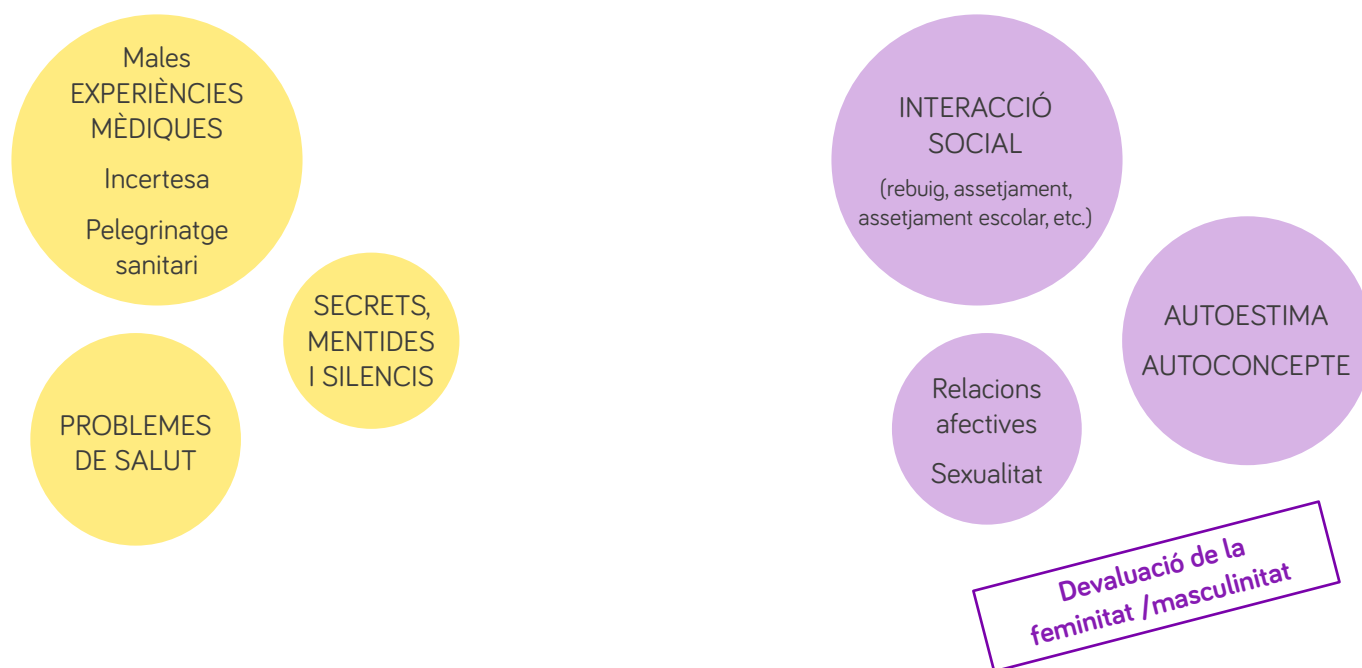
Males EXPERIÈNCIES MÈDIQUES

Incertesa

Pelegrinatge sanitari

SECRETS, MENTIDES I SILENCIS

PROBLEMES DE SALUT

INTERACCIÓ SOCIAL

(rebuig, assetjament, assetjament escolar, etc.)

AUTOESTIMA

AUTOCONCEPTE

Relacions afectives

Sexualitat

Devaluació de la feminitat /masculinitat